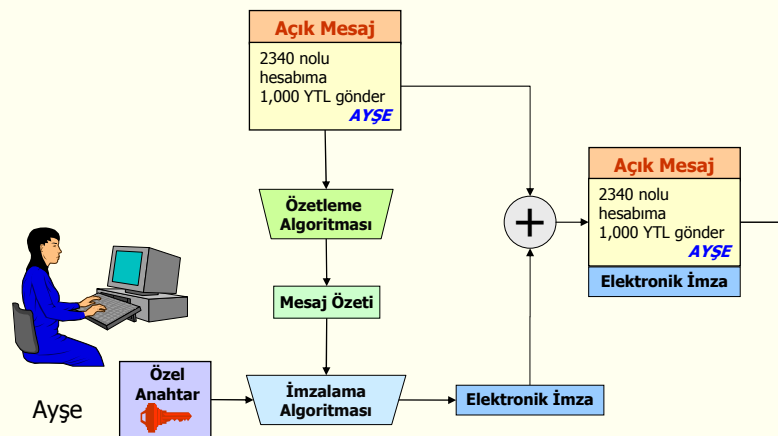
Açık Mesaj

2340 nolu hesabıma 1,000 YTL gönder
AYŞE

Özetleme Algoritması

Mesaj Özeti

Açık Mesaj

2340 nolu hesabıma 1,000 YTL gönder
AYŞE

Elektronik İmza

Özel Anahtar

İmzalama Algoritması

Elektronik İmza

Ayşe